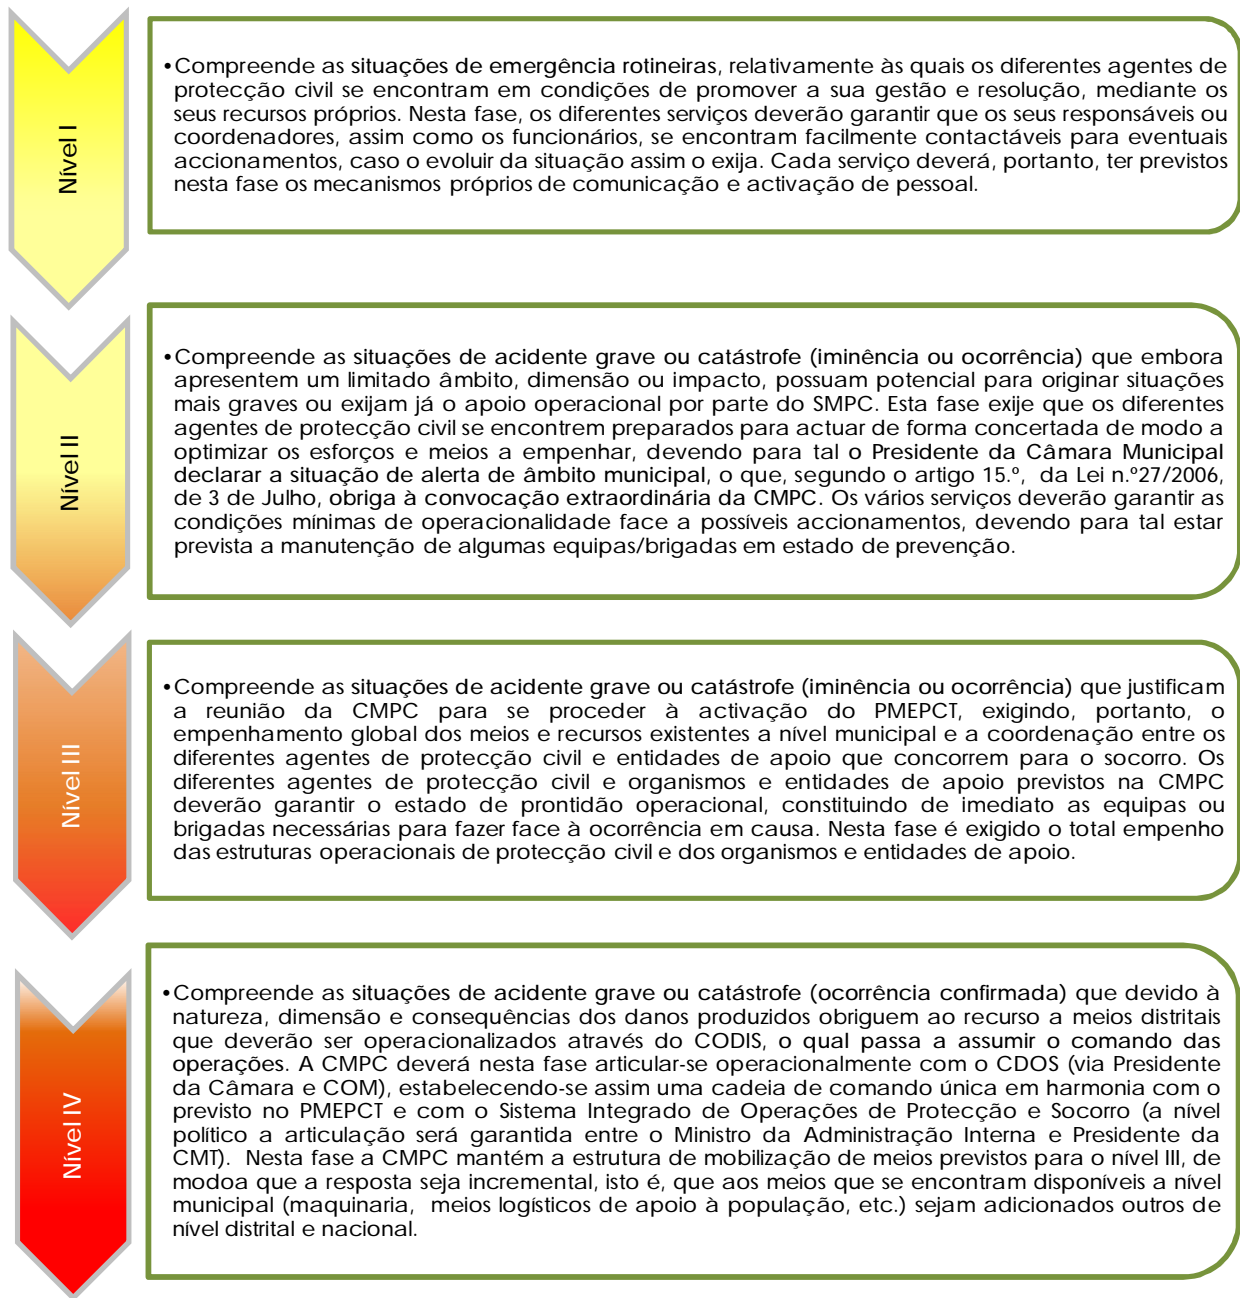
Nível I

•Compreende as situações de emergência rotineiras, relativamente às quais os diferentes agentes de protecção civil se encontram em condições de promover a sua gestão e resolução, mediante os seus recursos próprios. Nesta fase, os diferentes serviços deverão garantir que os seus responsáveis ou coordenadores, assim como os funcionários, se encontram facilmente contactáveis para eventuais accionamentos, caso o evoluir da situação assim o exija. Cada serviço deverá, portanto, ter previstos nesta fase os mecanismos próprios de comunicação e activação de pessoal.

Nível II

•Compreende as situações de acidente grave ou catástrofe (iminência ou ocorrência) que embora apresentem um limitado âmbito, dimensão ou impacto, possuam potencial para originar situações mais graves ou exijam já o apoio operacional por parte do SMPC. Esta fase exije que os diferentes agentes de protecção civil se encontrem preparados para actuar de forma concertada de modo a optimizar os esforços e meios a empenhar, devendo para tal o Presidente da Câmara Municipal declarar a situação de alerta de âmbito municipal, o que, segundo o artigo 15.º, da Lei n.º27/2006, de 3 de Julho, obriga à convocação extraordinária da CMPC. Os vários serviços deverão garantir as condições mínimas de operacionalidade face a possíveis accionamentos, devendo para tal estar prevista a manutenção de algumas equipas/brigadas em estado de prevenção.

Nível III

•Compreende as situações de acidente grave ou catástrofe (iminência ou ocorrência) que justificam a reunião da CMPC para se proceder à activação do PMEPCT, exigindo, portanto, o empenhamento global dos meios e recursos existentes a nível municipal e a coordenação entre os diferentes agentes de protecção civil e entidades de apoio que concorrem para o socorro. Os diferentes agentes de protecção civil e organismos e entidades de apoio previstos na CMPC deverão garantir o estado de prontidão operacional, constituindo de imediato as equipas ou brigadas necessárias para fazer face à ocorrência em causa. Nesta fase é exigido o total empenho das estruturas operacionais de protecção civil e dos organismos e entidades de apoio.

Nível IV

•Compreende as situações de acidente grave ou catástrofe (ocorrência confirmada) que devido à natureza, dimensão e consequências dos danos produzidos obriguem ao recurso a meios distritais que deverão ser operacionalizados através do CODIS, o qual passa a assumir o comando das operações. A CMPC deverá nesta fase articular-se operacionalmente com o CDOS (via Presidente da Câmara e COM), estabelecendo-se assim uma cadeia de comando única em harmonia com o previsto no PMEPCT e com o Sistema Integrado de Operações de Protecção e Socorro (a nível político a articulação será garantida entre o Ministro da Administração Interna e Presidente da CMT). Nesta fase a CMPC mantém a estrutura de mobilização de meios previstos para o nível III, de modoa que a resposta seja incremental, isto é, que aos meios que se encontram disponíveis a nível municipal (maquinaria, meios logísticos de apoio à população, etc.) sejam adicionados outros de nível distrital e nacional.